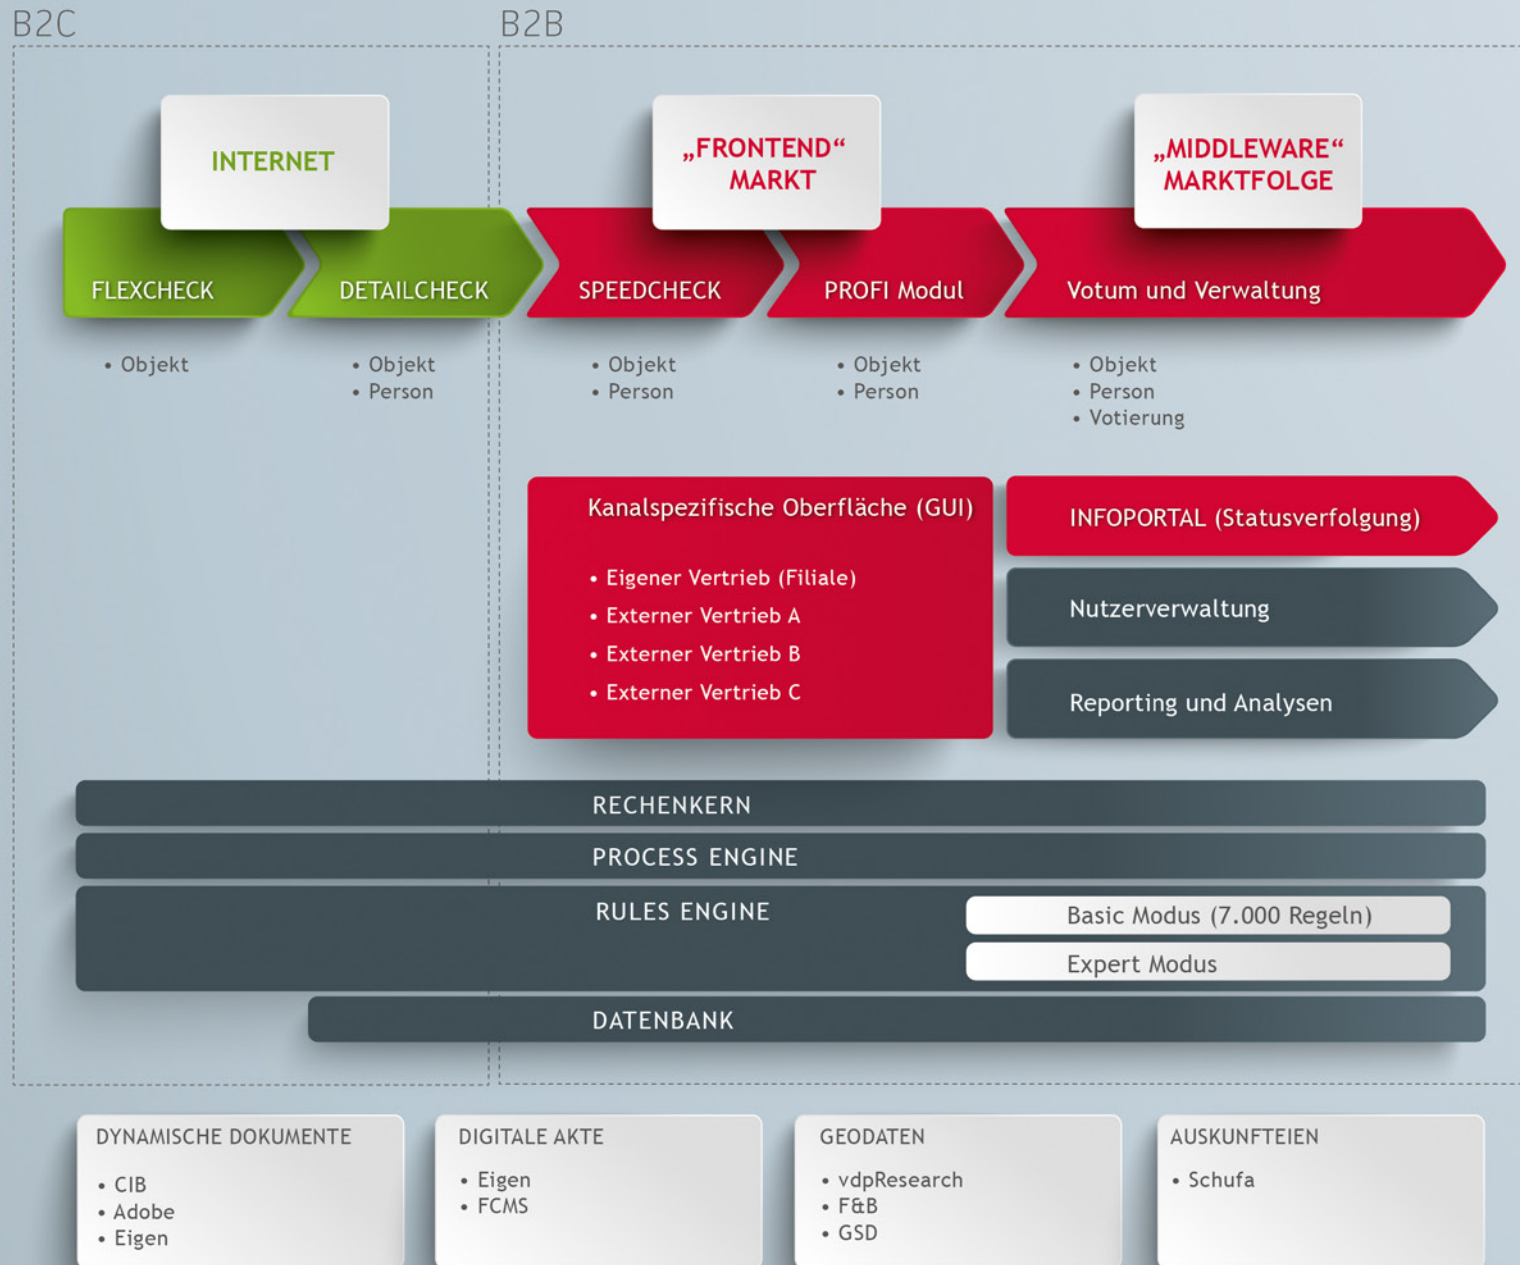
B2C

B2B

INTERNET

„FRONTEND“ MARKT

„MIDDLEWARE“ MARKTFOLGE

FLEXCHECK

DETAILCHECK

SPEEDCHECK

PROFI Modul

Votum und Verwaltung

• Objekt

• Objekt
• Person

• Objekt
• Person

• Objekt
• Person

• Objekt
• Person
• Votierung

Kanalspezifische Oberfläche (GUI)

• Eigener Vertrieb (Filiale)
• Externer Vertrieb A
• Externer Vertrieb B
• Externer Vertrieb C

INFOPORTAL (Statusverfolgung)

Nutzerverwaltung

Reporting und Analysen

RECHENKERN

PROCESS ENGINE

RULES ENGINE

Basic Modus (7.000 Regeln)

Expert Modus

DATENBANK

DYNAMISCHE DOKUMENTE

• CIB
• Adobe
• Eigen

DIGITALE AKTE

• Eigen
• FCMS

GEODATEN

• vdpResearch
• F&B
• GSD

AUSKUNFTEIEN

• Schufa